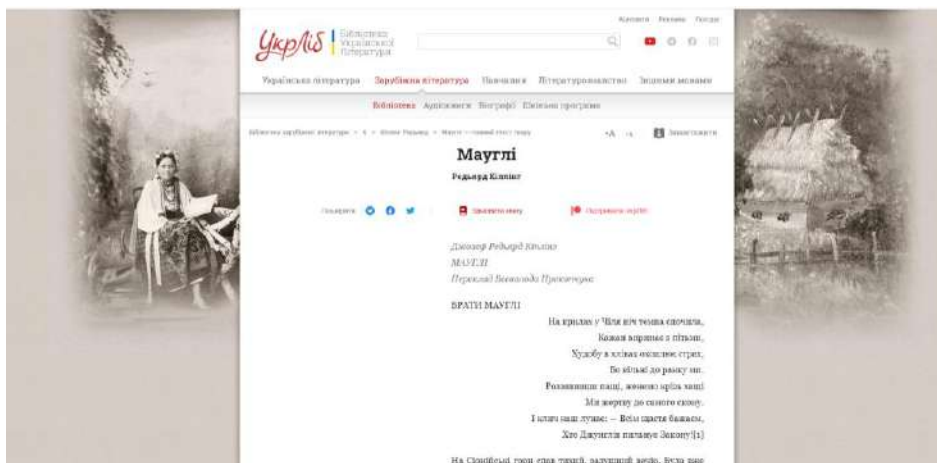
Контакти Реклама Пошук

УкрЛіб Бібліотека Української Літератури

Українська література Зарубіжна література Навчання Літературознавство Іноземними мовами

Бібліотека Аудіокниги Біографії Шкільна програма

Бібліотека зарубіжної літератури > К > Кіплінг Редьярд > Мауглі — повний текст твору

+A -A Завантажити

Мауглі

Редьярд Кіплінг

Поширити

Зберегти книгу

Поскаржитися на добірку

Джозеф Редьярд Кіплінг

МАУГЛІ

Переклад Всеволода Привалова

БРАТИ МАУГЛІ

На крилах у Чіля ніч темна спочила,

Кажан випливає з пітьми,

Худобу в хлівах охопляє страх,

Бо вільні до ранку ми.

Розквиттям пазурі, жовтого ікла хапає

Ми жертву до свого скону.

І клич наш лунає: — Всім щастя бажаєм,

Хто Джунглів пильнує Закону![1]

На Сіонійські гори спав теплий, задушний вечір. Було вже